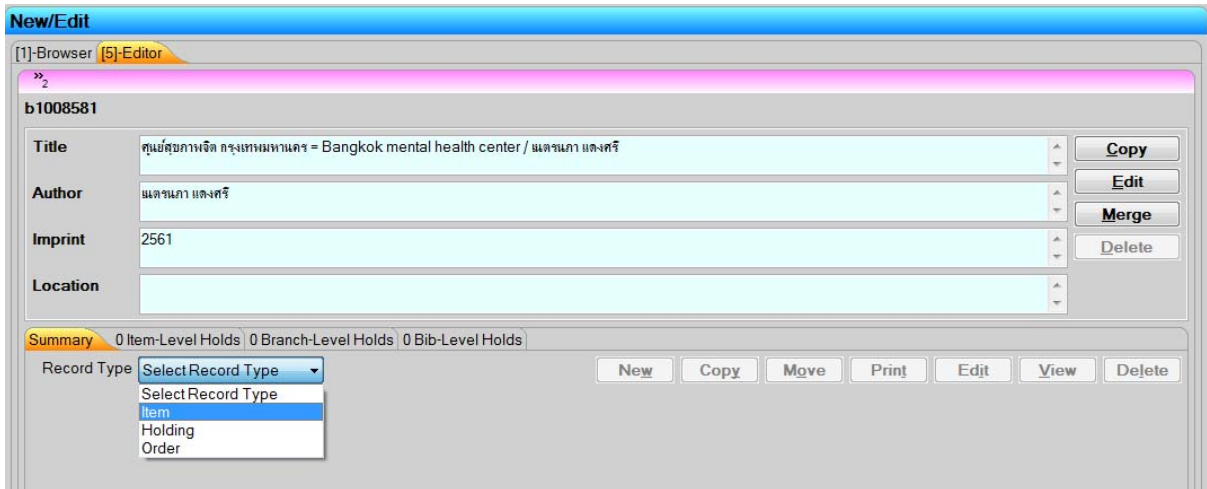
New/Edit

[1]-Browser [5]-Editor

»$_2$

b1008581

Title ศูนย์สุขภาพจิต กรุงเทพมหานคร = Bangkok mental health center / แตรนภา แสงศรี

Copy

Author แตรนภา แสงศรี

Edit

Merge

Imprint 2561

Delete

Location

Summary 0 Item-Level Holds 0 Branch-Level Holds 0 Bib-Level Holds

Record Type Select Record Type

Select Record Type
Item
Holding
Order

New Copy Move Print Edit View Delete